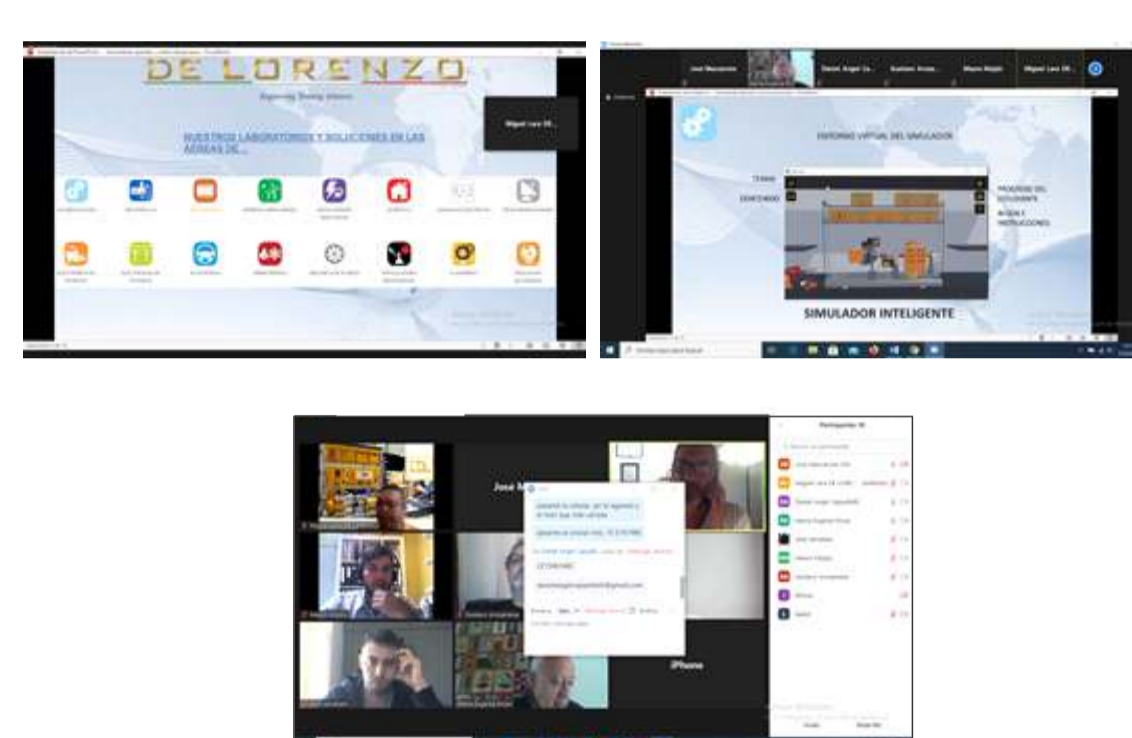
DE LORENZO

Engineering Training Solutions

NUESTROS LABORATORIOS Y SOLUCIONES EN LAS AEREAS DE...

Miguel Lara Ol...

Jose Manzanilla

Daniel Angel Ca...

Gustavo Arzua...

Mauro Mejía

Miguel Lara Ol...

ENTORNO VIRTUAL DEL SIMULADOR

TEMAS

CONTENIDO

PROGRESO DEL ESTUDIANTE

AYUDA E INSTRUCCIONES

SIMULADOR INTELIGENTE

Participantes (9)

Jose M...

iPhone